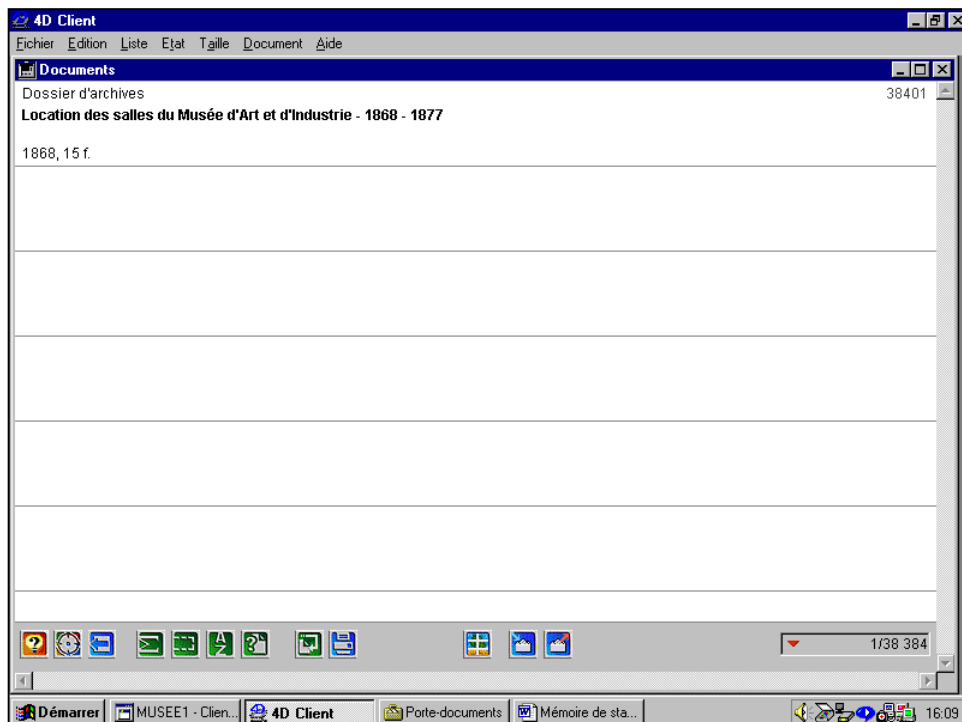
4D Client
Fichier Edition Liste Etat Taille Document Aide
Documents
Dossier d'archives
38401
Location des salles du Musée d'Art et d'Industrie - 1868 - 1877

1868, 15 f.

1/38 384
Démarrer
MUSEE1 - Clien...
4D Client
Porte-documents
Mémoire de sta...
16:09